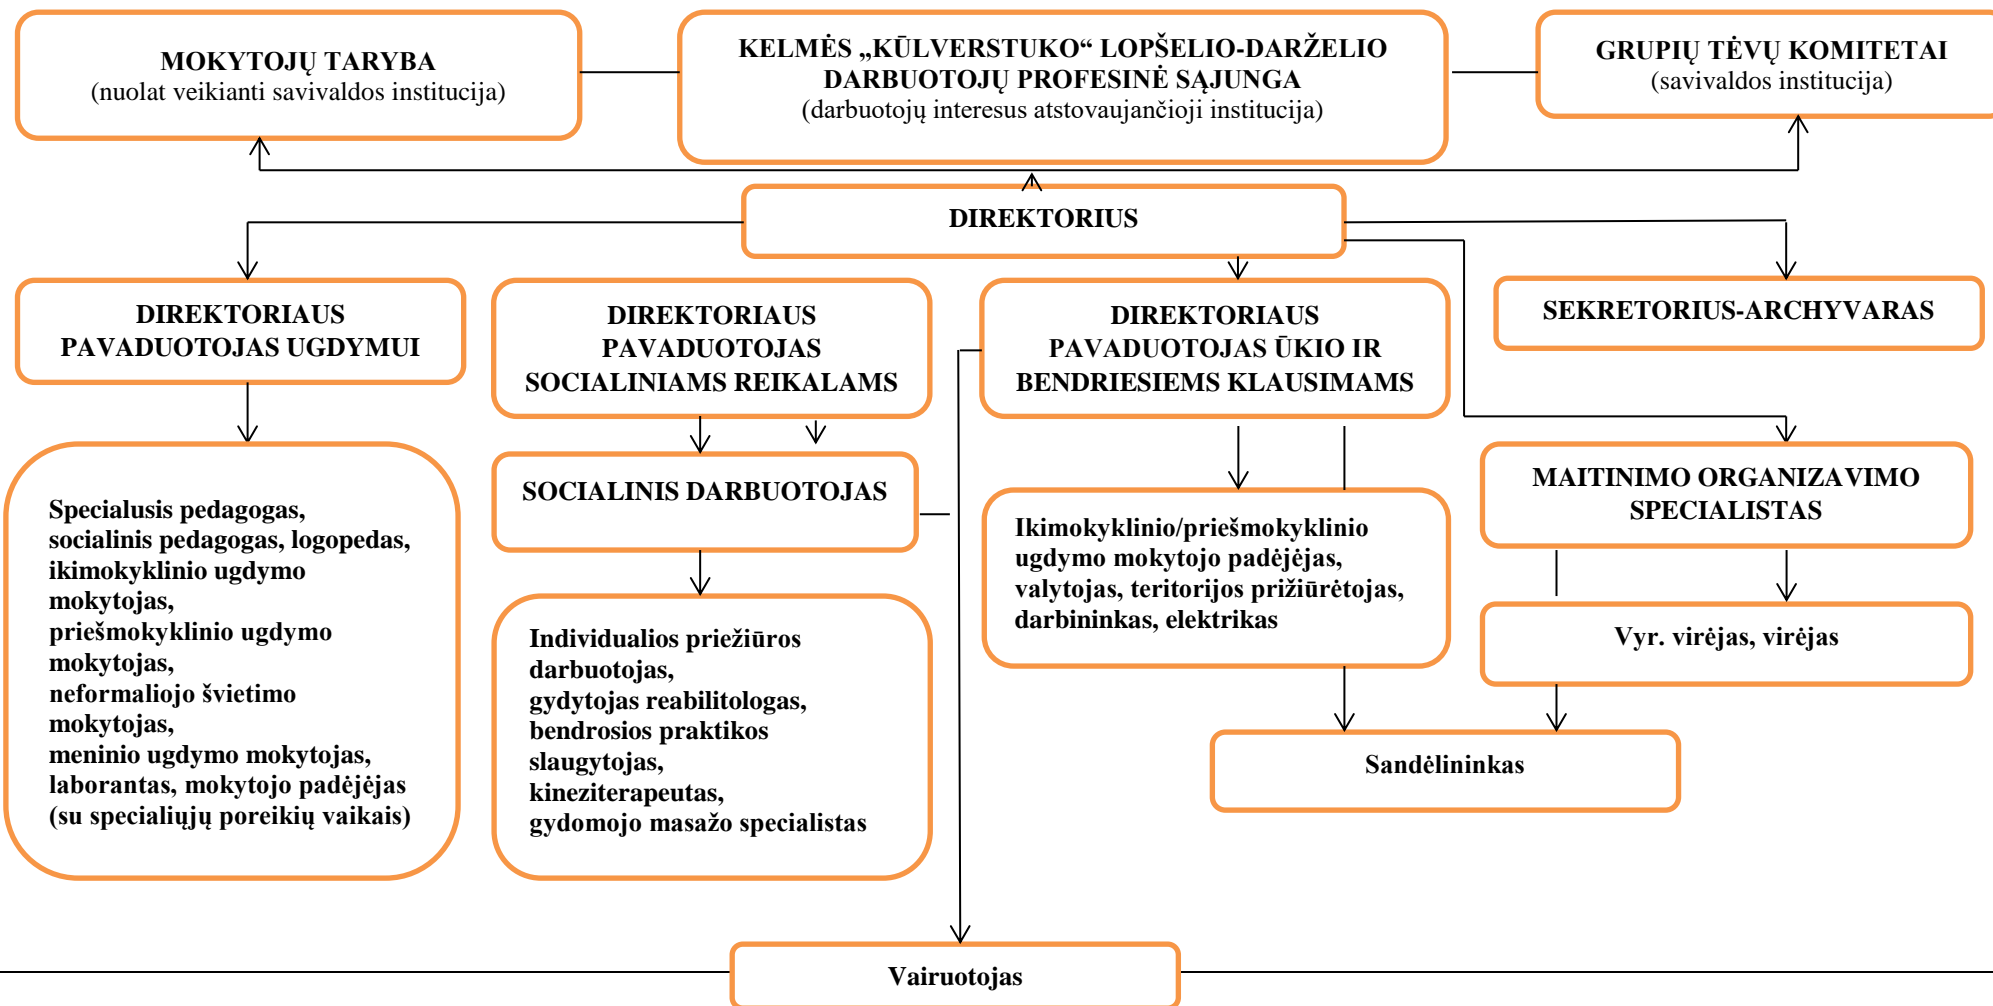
MOKYTOJŲ TARYBA
(nuolat veikianti savivaldos institucija)

KELMĖS „KŪLVERSTUKO“ LOPŠELIO-DARŽELIO DARBUOTOJŲ PROFESINĖ SĄJUNGA
(darbuotojų interesus atstovaujančioji institucija)

GRUPIŲ TĖVŲ KOMITETAI
(savivaldos institucija)

DIREKTORIUS

DIREKTORIAUS PAVADUOTOJAS UGDYMUI

DIREKTORIAUS PAVADUOTOJAS SOCIALINIAMS REIKALAMS

DIREKTORIAUS PAVADUOTOJAS ŪKIO IR BENDRIESIEMS KLAUSIMAMS

SEKRETORIUS-ARCHYVARAS

Specialusis pedagogas, socialinis pedagogas, logopedas, ikimokyklinio ugdymo mokytojas, priešmokyklinio ugdymo mokytojas, neformaliojo švietimo mokytojas, meninio ugdymo mokytojas, laborantas, mokytojo padėjėjas (su specialiųjų poreikių vaikais)

SOCIALINIS DARBUOTOJAS

Individualios priežiūros darbuotojas, gydytojas reabilitologas, bendrosios praktikos slaugytojas, kineziterapeutas, gydomojo masažo specialistas

Ikimokyklinio/priešmokyklinio ugdymo mokytojo padėjėjas, valytojas, teritorijos prižiūrėtojas, darbininkas, elektrikas

MAITINIMO ORGANIZAVIMO SPECIALISTAS

Vyr. virėjas, virėjas

Sandėlininkas

Vairuotojas